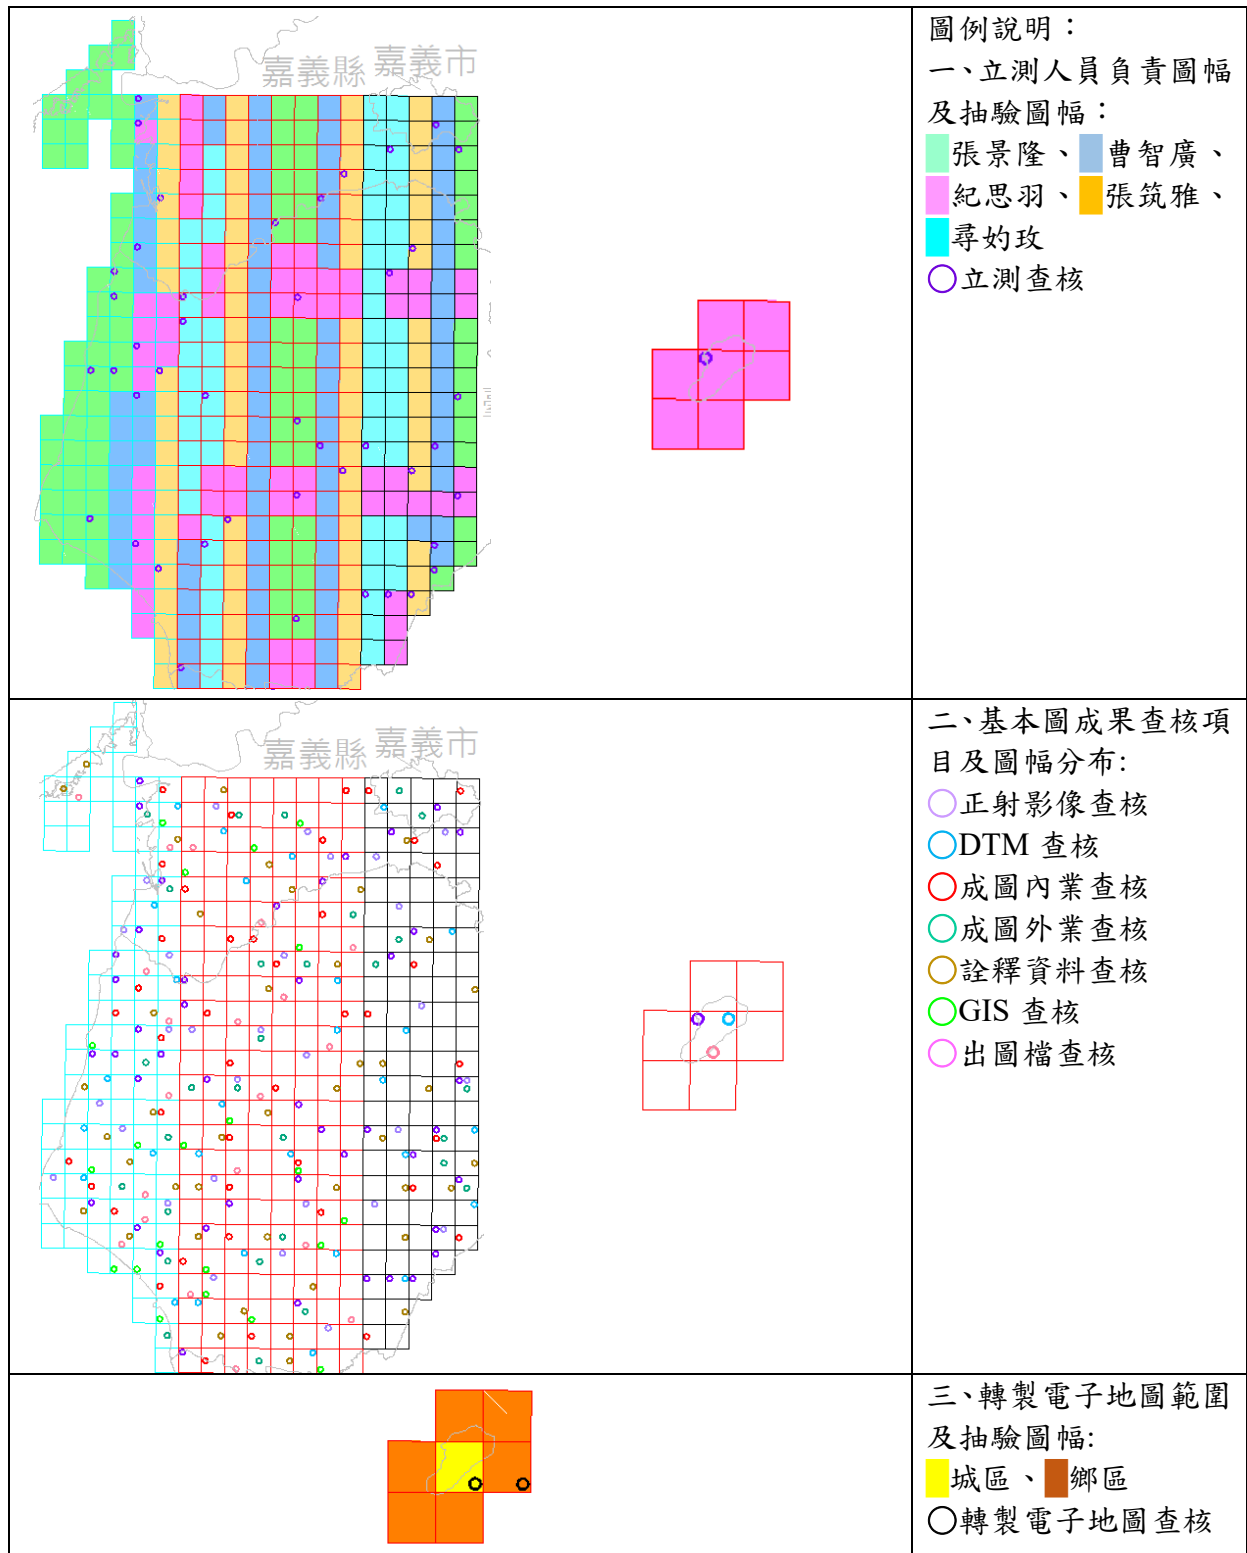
| | |
|---|---|
| 嘉義縣 嘉義市 | 圖例說明：<br>一、立測人員負責圖幅及抽驗圖幅：<br>張景隆、曹智廣、紀思羽、張筑雅、尋妁玫<br>立測查核 |
| 嘉義縣 嘉義市 | 二、基本圖成果查核項目及圖幅分布:<br>正射影像查核<br>DTM 查核<br>成圖內業查核<br>成圖外業查核<br>詮釋資料查核<br>GIS 查核<br>出圖檔查核 |
| | 三、轉製電子地圖範圍及抽驗圖幅:<br>城區、鄉區<br>轉製電子地圖查核 |